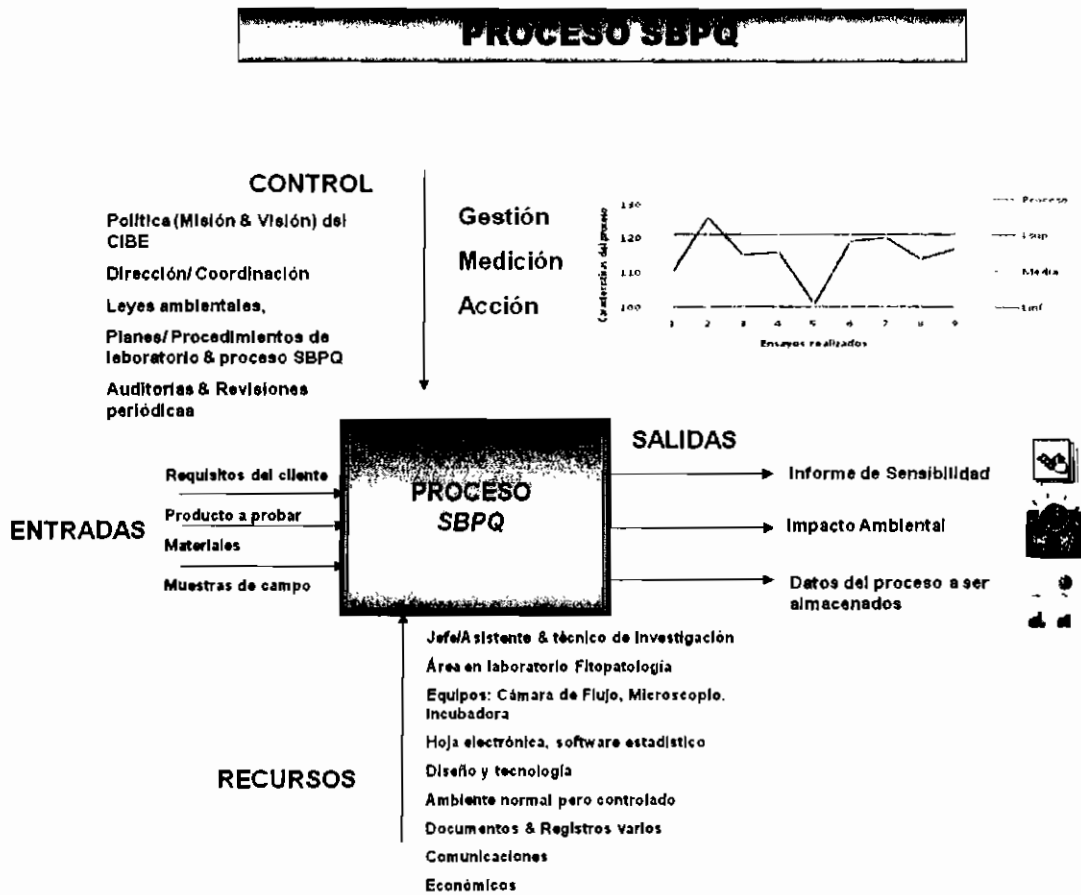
PROCESO SBPQ

CONTROL

Politica (Misión & Visión) del CIBE

Dirección/ Coordinación

Leyes ambientales,

Planes/ Procedimientos de laboratorio & proceso SBPQ

Auditorias & Revisiones periódicas

Gestión

Medición

Acción

Característica del proceso

130
120
110
100

1 2 3 4 5 6 7 8 9

Ensayos realizados

Proceso
Lsup
Media
Linf

SALIDAS

ENTRADAS

Requisitos del cliente

Producto a probar

Materiales

Muestras de campo

PROCESO SBPQ

Informe de Sensibilidad

Impacto Ambiental

Datos del proceso a ser almacenados

Jefe/Asistente & técnico de investigación

Área en laboratorio Fitopatología

Equipos: Cámara de Flujo, Microscopio, Incubadora

Hoja electrónica, software estadístico

Diseño y tecnología

Ambiente normal pero controlado

Documentos & Registros varios

Comunicaciones

Económicos

RECURSOS